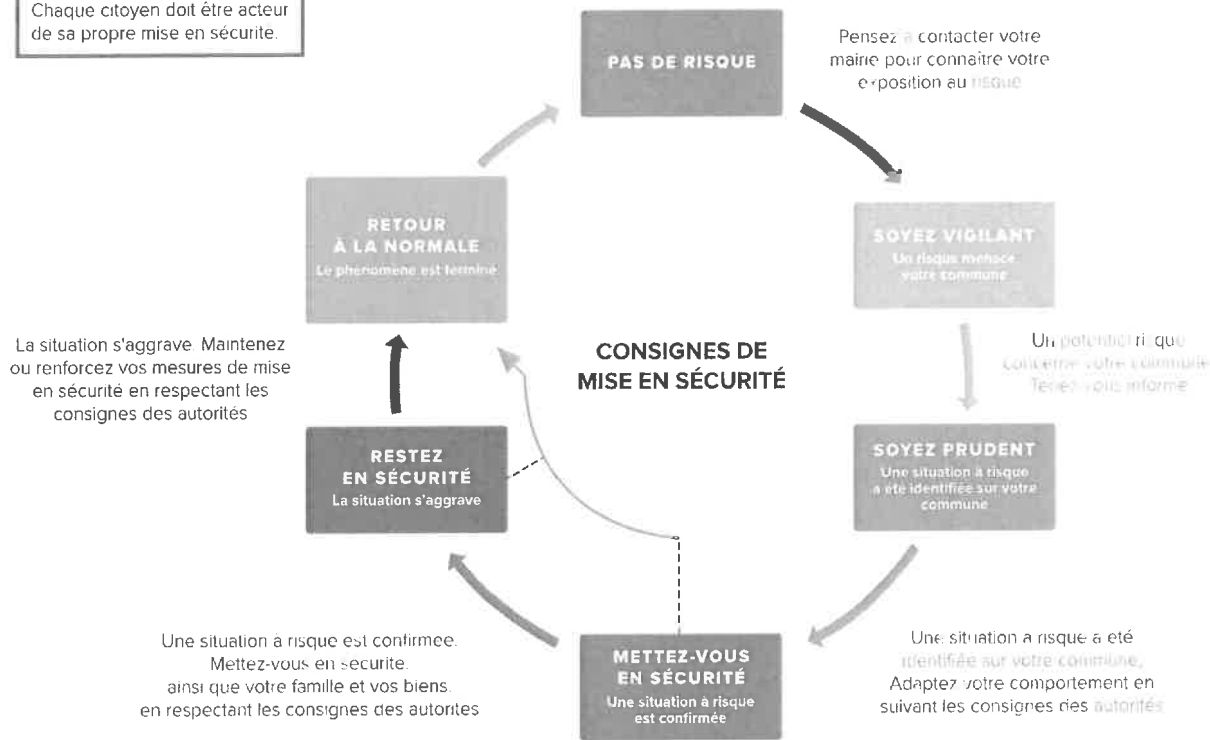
Chaque citoyen doit être acteur de sa propre mise en sécurité.

PAS DE RISQUE

Pensez à contacter votre mairie pour connaitre votre exposition au risque

SOYEZ VIGILANT
Un risque menace votre commune

Un potentiel risque concerne votre commune. Tenez-vous informé

SOYEZ PRUDENT
Une situation à risque a été identifiée sur votre commune

Une situation à risque a été identifiée sur votre commune, Adaptez votre comportement en suivant les consignes des autorités

METTEZ-VOUS EN SÉCURITÉ
Une situation à risque est confirmée

Une situation à risque est confirmée. Mettez-vous en sécurité, ainsi que votre famille et vos biens, en respectant les consignes des autorités

RESTEZ EN SÉCURITÉ
La situation s'aggrave

La situation s'aggrave. Maintenez ou renforcez vos mesures de mise en sécurité en respectant les consignes des autorités

RETOUR À LA NORMALE
Le phénomène est terminé

CONSIGNES DE MISE EN SÉCURITÉ